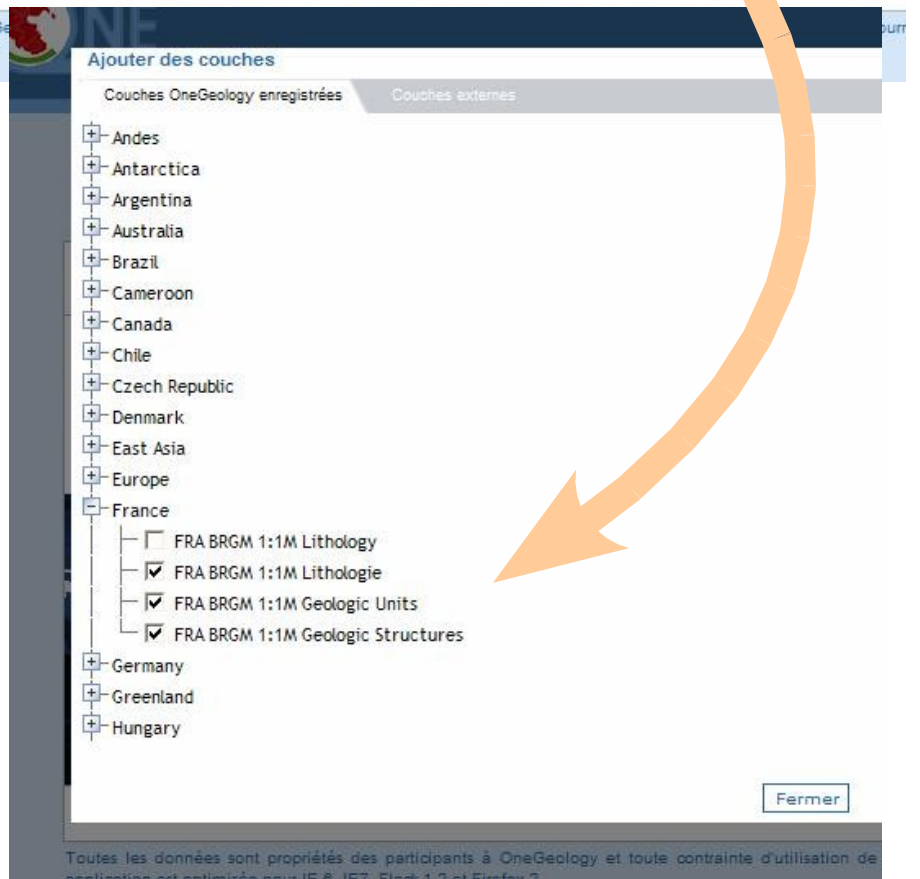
Ajouter des couches

Couches OneGeology enregistrées | Couches externes

Andes
Antarctica
Argentina
Australia
Brazil
Cameroon
Canada
Chile
Czech Republic
Denmark
East Asia
Europe
France
FRA BRGM 1:1M Lithology
FRA BRGM 1:1M Lithologie
FRA BRGM 1:1M Geologic Units
FRA BRGM 1:1M Geologic Structures
Germany
Greenland
Hungary

Fermer

Toutes les données sont propriétés des participants à OneGeology et toute contrainte d'utilisation de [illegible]
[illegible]